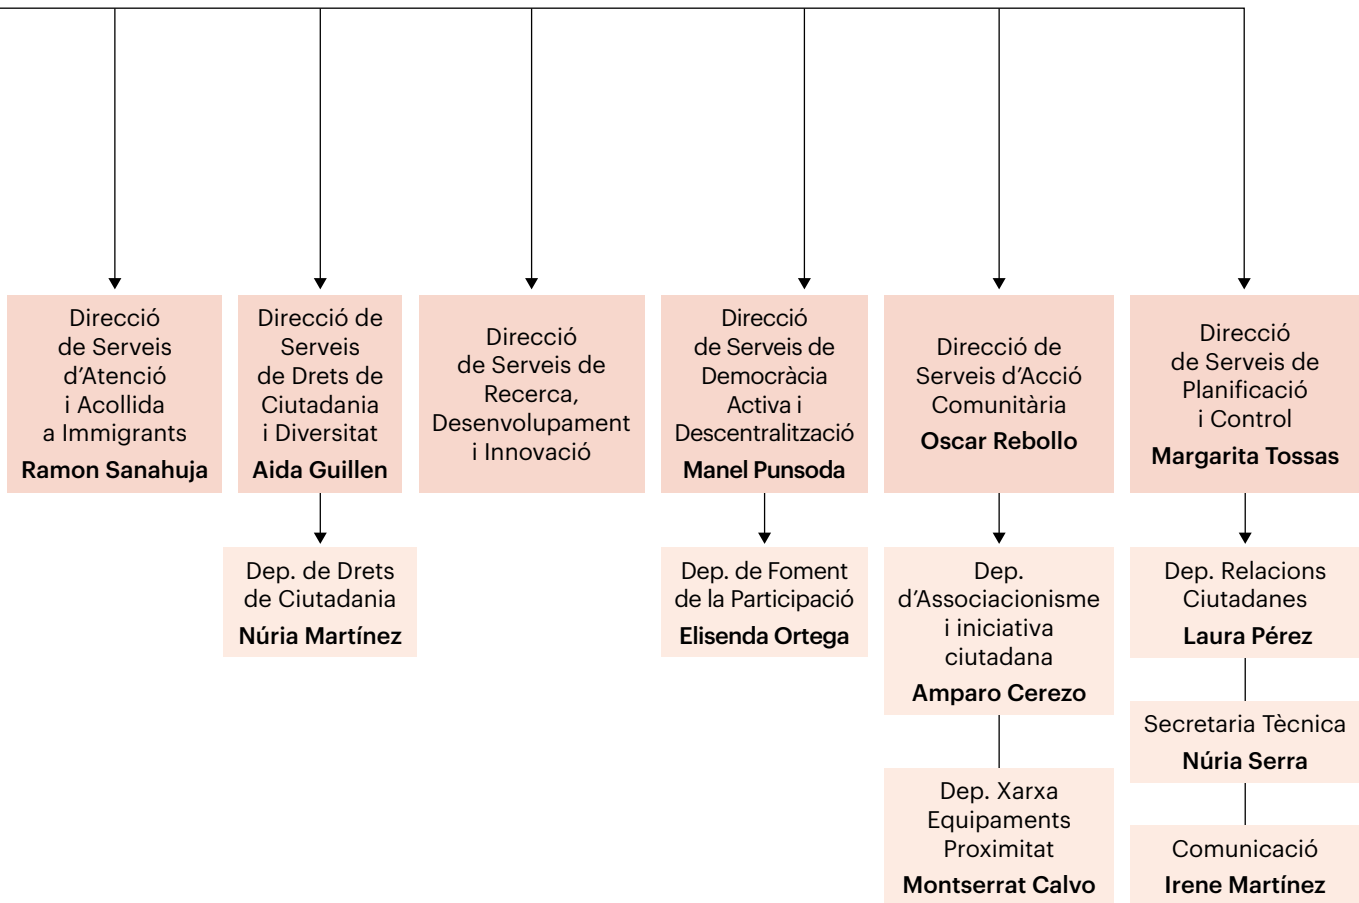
Direcció de Serveis d'Atenció i Acollida a Immigrants
**Ramon Sanahuja**

Direcció de Serveis de Drets de Ciutadania i Diversitat
**Aida Guillen**

Dep. de Drets de Ciutadania
**Núria Martínez**

Direcció de Serveis de Recerca, Desenvolupament i Innovació

Direcció de Serveis de Democràcia Activa i Descentralització
**Manel Punsoda**

Dep. de Foment de la Participació
**Elisenda Ortega**

Direcció de Serveis d'Acció Comunitària
**Oscar Rebollo**

Dep. d'Associacionisme i iniciativa ciutadana
**Amparo Cerezo**

Dep. Xarxa Equipaments Proximitat
**Montserrat Calvo**

Direcció de Serveis de Planificació i Control
**Margarita Tossas**

Dep. Relacions Ciutadanes
**Laura Pérez**

Secretaria Tècnica
**Núria Serra**

Comunicació
**Irene Martínez**